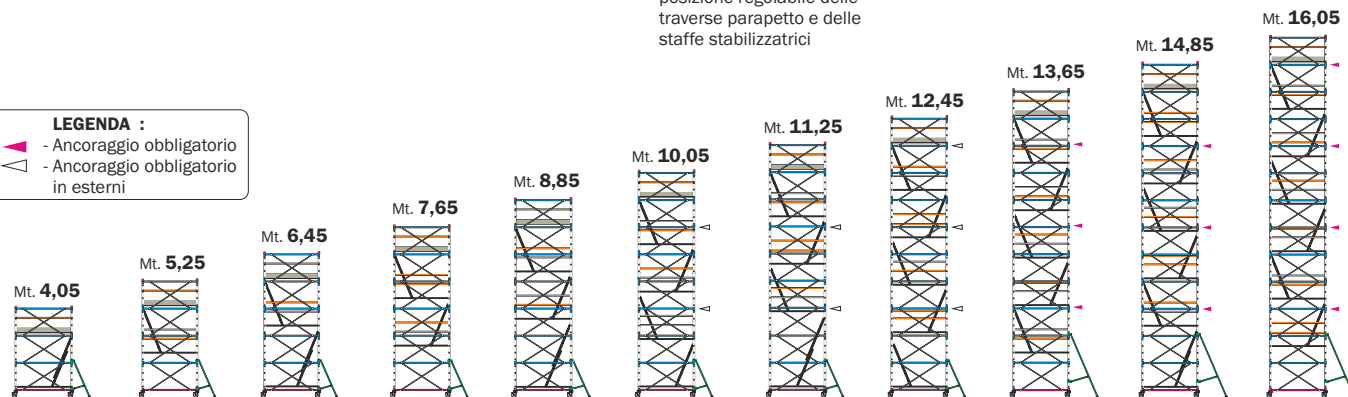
posizione regolabile delle traverse parapetto e delle staffe stabilizzatrici

LEGENDA :
- Ancoraggio obbligatorio
- Ancoraggio obbligatorio in esterni

Mt. 4,05

Mt. 5,25

Mt. 6,45

Mt. 7,65

Mt. 8,85

Mt. 10,05

Mt. 11,25

Mt. 12,45

Mt. 13,65

Mt. 14,85

Mt. 16,05